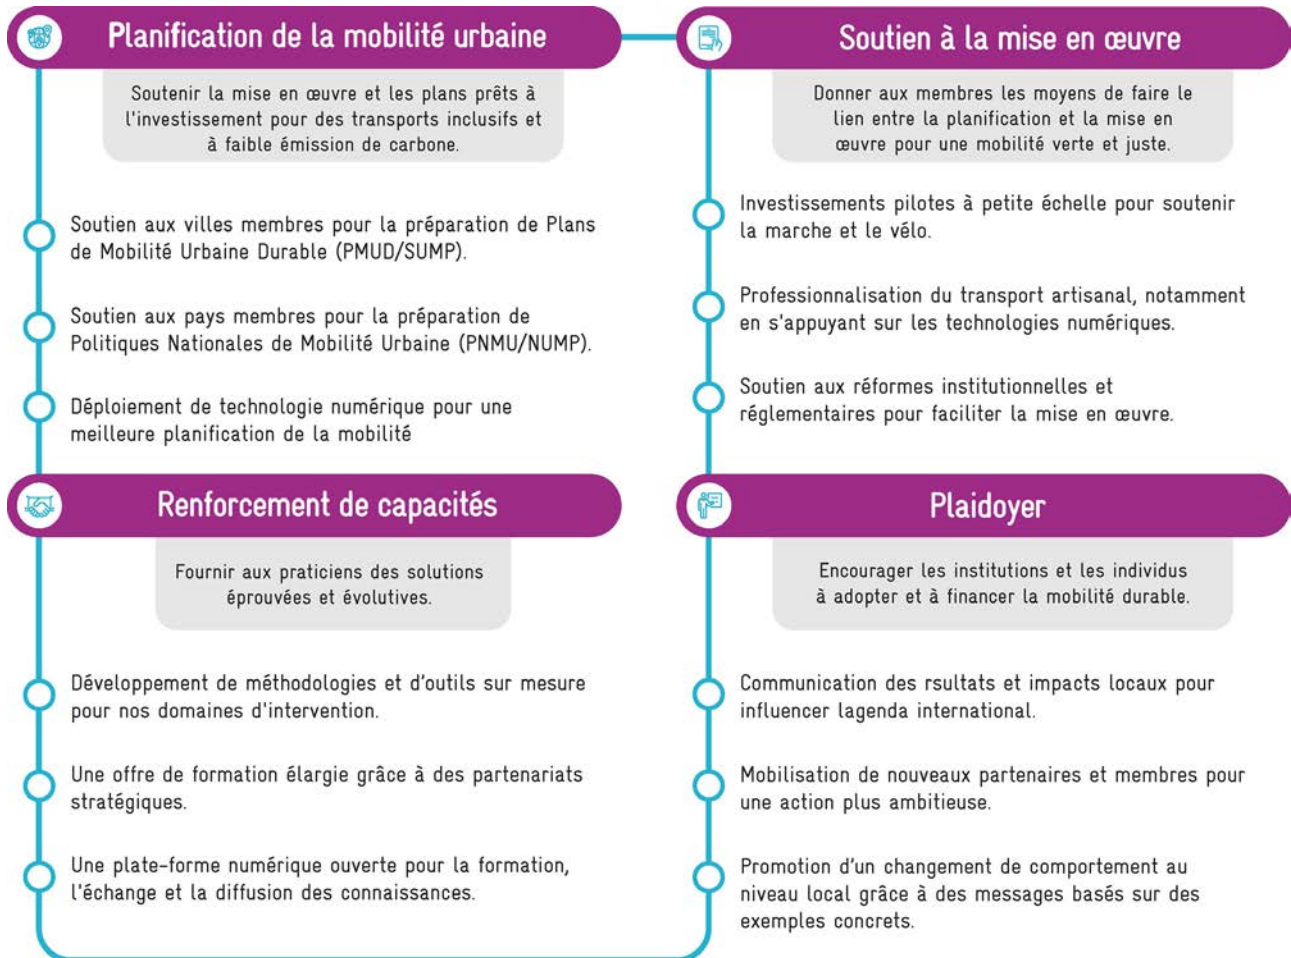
Planification de la mobilité urbaine

Soutenir la mise en œuvre et les plans prêts à l'investissement pour des transports inclusifs et à faible émission de carbone.

Soutien aux villes membres pour la préparation de Plans de Mobilité Urbaine Durable (PMUD/SUMP).

Soutien aux pays membres pour la préparation de Politiques Nationales de Mobilité Urbaine (PNMU/NUMP).

Déploiement de technologie numérique pour une meilleure planification de la mobilité

Soutien à la mise en œuvre

Donner aux membres les moyens de faire le lien entre la planification et la mise en œuvre pour une mobilité verte et juste.

Investissements pilotes à petite échelle pour soutenir la marche et le vélo.

Professionnalisation du transport artisanal, notamment en s'appuyant sur les technologies numériques.

Soutien aux réformes institutionnelles et réglementaires pour faciliter la mise en œuvre.

Renforcement de capacités

Fournir aux praticiens des solutions éprouvées et évolutives.

Développement de méthodologies et d'outils sur mesure pour nos domaines d'intervention.

Une offre de formation élargie grâce à des partenariats stratégiques.

Une plate-forme numérique ouverte pour la formation, l'échange et la diffusion des connaissances.

Plaidoyer

Encourager les institutions et les individus à adopter et à financer la mobilité durable.

Communication des rsultats et impacts locaux pour influencer lagenda international.

Mobilisation de nouveaux partenaires et membres pour une action plus ambitieuse.

Promotion d'un changement de comportement au niveau local grâce à des messages basés sur des exemples concrets.